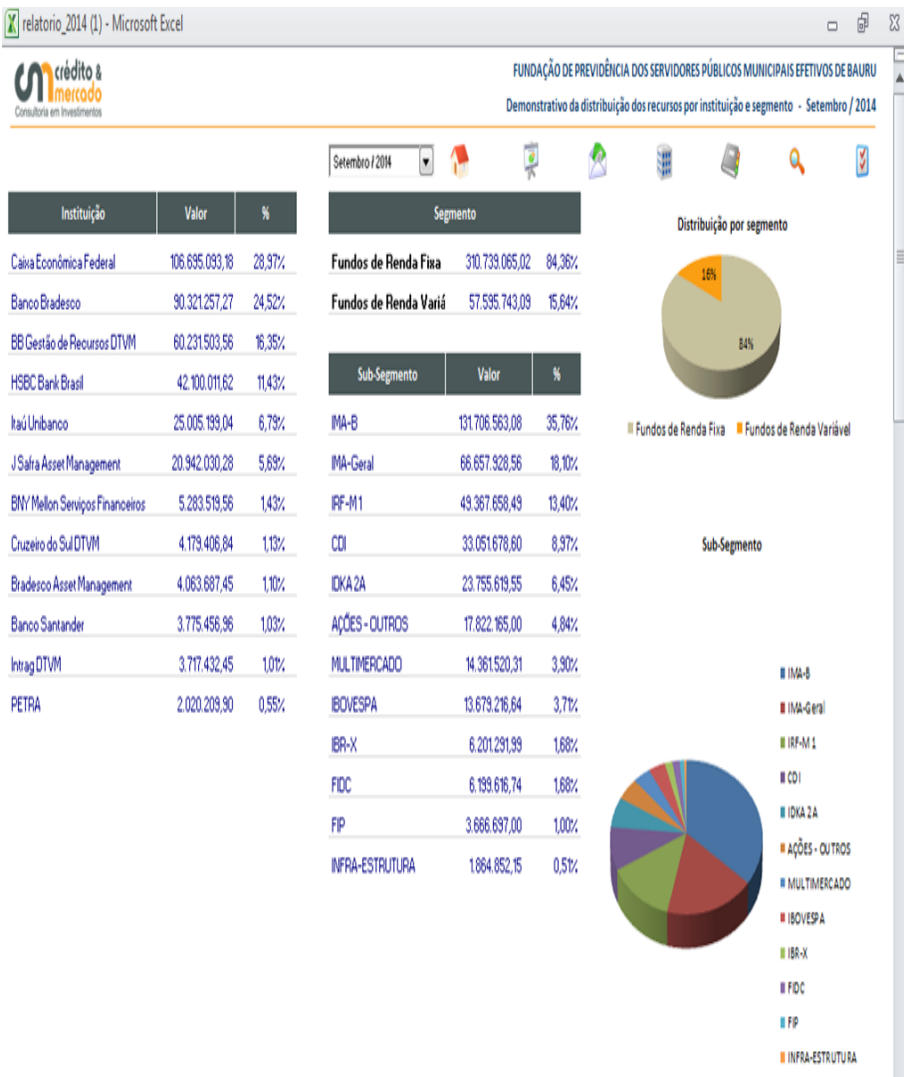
relatorio_2014 (1) - Microsoft Excel

crédito & mercado
Consultoria em Investimentos

FUNDAÇÃO DE PREVIDÊNCIA DOS SERVIDORES PÚBLICOS MUNICIPAIS EFETIVOS DE BAURU
Demonstrativo da distribuição dos recursos por instituição e segmento - Setembro / 2014

Setembro / 2014

| Instituição | Valor | % |
|---|---|---|
| Caixa Econômica Federal | 106.695.093,18 | 28,97% |
| Banco Bradesco | 90.321.257,27 | 24,52% |
| BB Gestão de Recursos DTVM | 60.231.503,56 | 16,35% |
| HSBC Bank Brasil | 42.100.011,62 | 11,43% |
| Itaú Unibanco | 25.005.199,04 | 6,79% |
| J Safra Asset Management | 20.942.030,28 | 5,69% |
| BNY Mellon Serviços Financeiros | 5.283.519,56 | 1,43% |
| Cruzeiro do Sul DTVM | 4.179.406,84 | 1,13% |
| Bradesco Asset Management | 4.063.687,45 | 1,10% |
| Banco Santander | 3.775.456,96 | 1,03% |
| Intrag DTVM | 3.717.432,45 | 1,01% |
| PETRA | 2.020.209,90 | 0,55% |

| Segmento | | |
|---|---|---|
| Fundos de Renda Fixa | 310.739.065,02 | 84,36% |
| Fundos de Renda Variá | 57.595.743,09 | 15,64% |

| Sub-Segmento | Valor | % |
|---|---|---|
| IMA-B | 131.706.563,08 | 35,76% |
| IMA-Geral | 66.657.928,56 | 18,10% |
| IRF-M 1 | 49.367.658,49 | 13,40% |
| CDI | 33.051.678,60 | 8,97% |
| IDKA 2A | 23.755.619,55 | 6,45% |
| AÇÕES - OUTROS | 17.822.165,00 | 4,84% |
| MULTIMERCADO | 14.361.520,31 | 3,90% |
| IBOVESPA | 13.679.216,64 | 3,71% |
| IBR-X | 6.201.291,99 | 1,68% |
| FIDC | 6.199.616,74 | 1,68% |
| FIP | 3.666.697,00 | 1,00% |
| INFRA-ESTRUTURA | 1.864.852,15 | 0,51% |

Distribuição por segmento
16%
84%
Fundos de Renda Fixa
Fundos de Renda Variável

Sub-Segmento
IMA-B
IMA-Geral
IRF-M 1
CDI
IDKA 2A
AÇÕES - OUTROS
MULTIMERCADO
IBOVESPA
IBR-X
FIDC
FIP
INFRA-ESTRUTURA